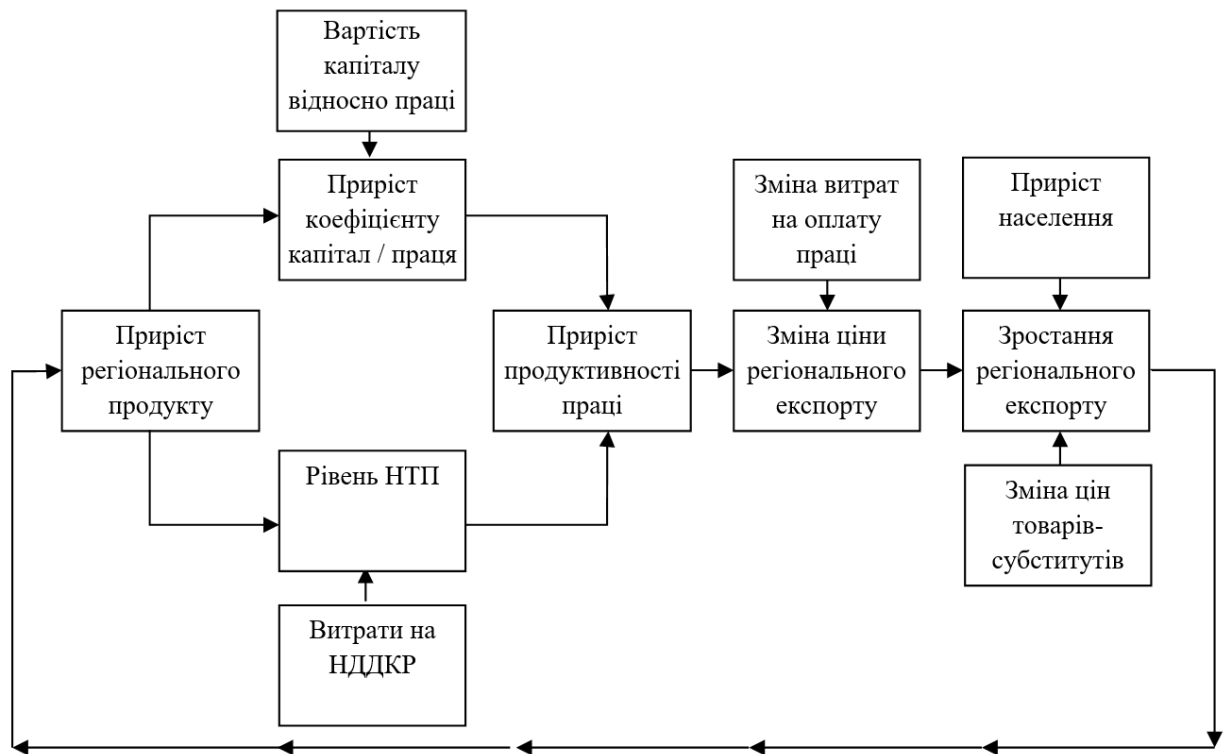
Вартість капіталу відносно праці

Приріст коефіцієнту капітал / праця

Зміна витрат на оплату праці

Приріст населення

Приріст регіонального продукту

Приріст продуктивності праці

Зміна ціни регіонального експорту

Зростання регіонального експорту

Рівень НТП

Зміна цін товарів-субститутів

Витрати на НДДКР